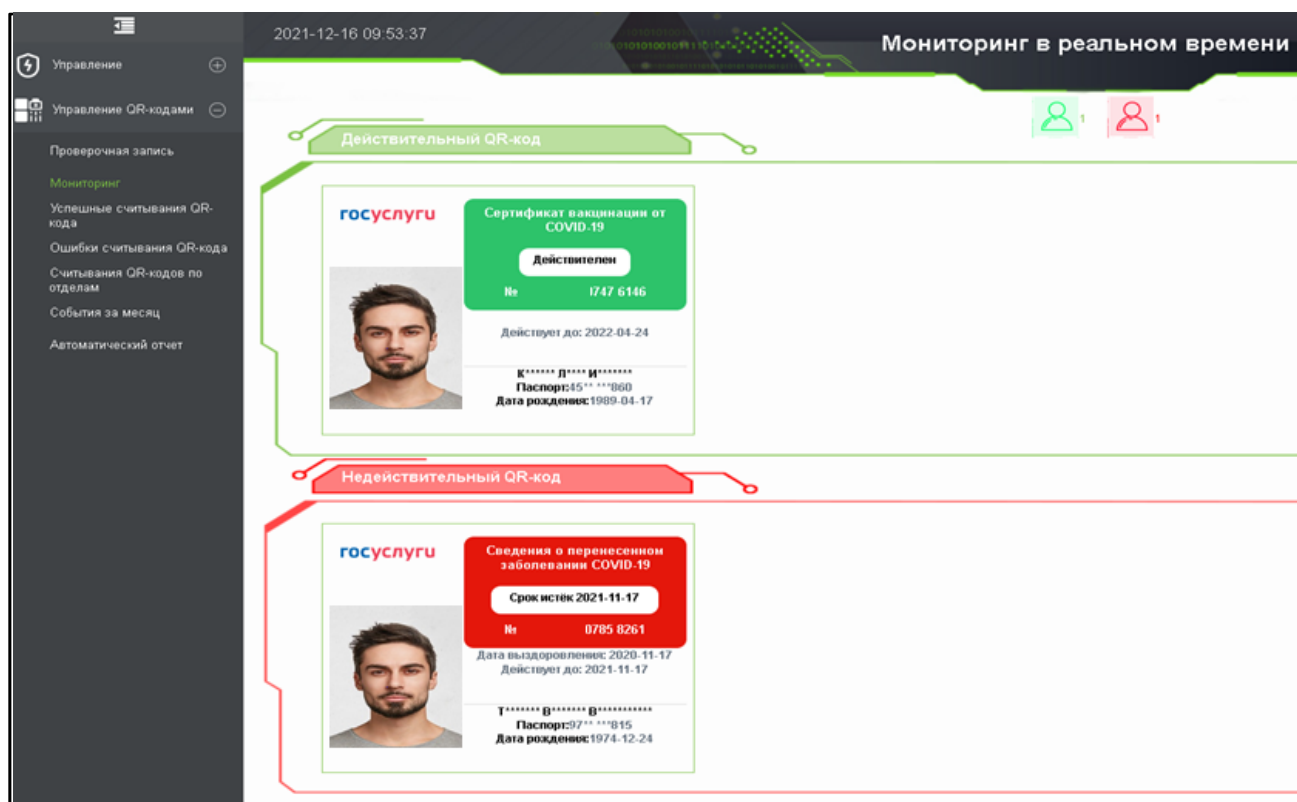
Управление
Управление QR-кодами
Проверочная запись
Мониторинг
Успешные считывания QR-кода
Ошибки считывания QR-кода
Считывания QR-кодов по отделам
События за месяц
Автоматический отчет

2021-12-16 09:53:37
Мониторинг в реальном времени
1
1

Действительный QR-код

госуслуги
Сертификат вакцинации от COVID-19
Действителен
№ I747 6146
Действует до: 2022-04-24
К****** Л**** И*******
Паспорт:45** ***860
Дата рождения:1989-04-17

Недействительный QR-код

госуслуги
Сведения о перенесенном заболевании COVID-19
Срок истёк 2021-11-17
№ 0785 8261
Дата выздоровления: 2020-11-17
Действует до: 2021-11-17
Т******* В******* В***********
Паспорт:97** ***815
Дата рождения:1974-12-24